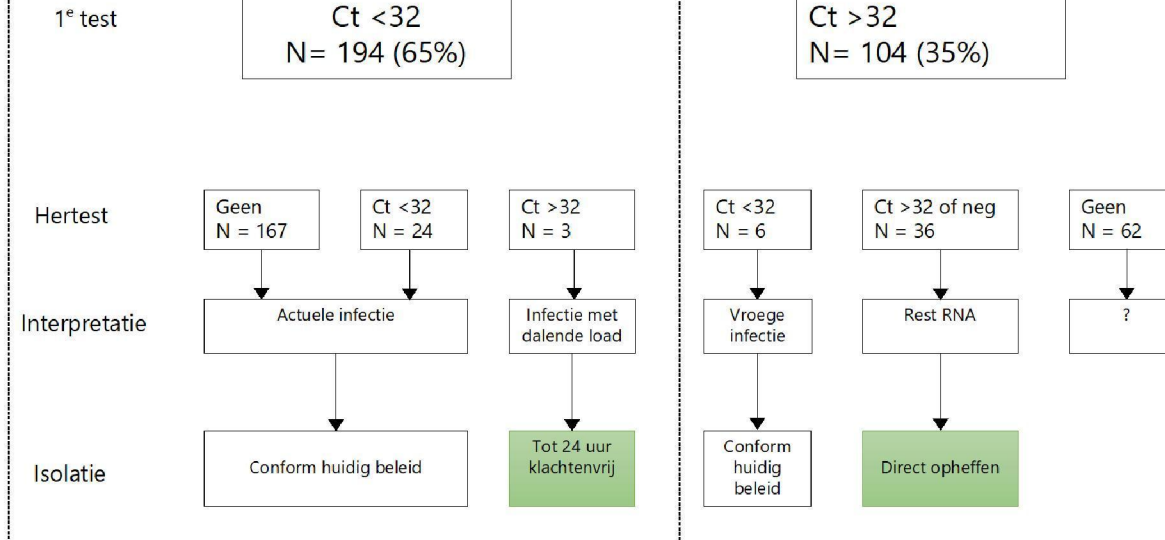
1$^e$ test

Ct <32
N= 194 (65%)

Ct >32
N= 104 (35%)

Hertest

Geen
N = 167

Ct <32
N = 24

Ct >32
N = 3

Ct <32
N = 6

Ct >32 of neg
N = 36

Geen
N = 62

Interpretatie

Actuele infectie

Infectie met dalende load

Vroege infectie

Rest RNA

?

Isolatie

Conform huidig beleid

Tot 24 uur klachtenvrij

Conform huidig beleid

Direct opheffen